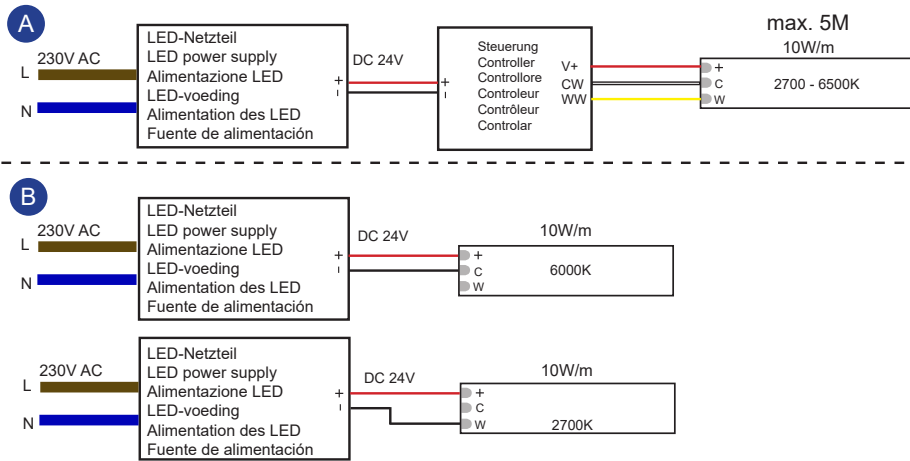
A

230V AC
L
N

LED-Netzteil
LED power supply
Alimentazione LED
LED-voeding
Alimentation des LED
Fuente de alimentación

DC 24V
+
-

+
-
Steuerung
Controller
Controllore
Controleur
Contrôleur
Controlar

V+
CW
WW

max. 5M
10W/m
+
C
W
2700 - 6500K

B

230V AC
L
N

LED-Netzteil
LED power supply
Alimentazione LED
LED-voeding
Alimentation des LED
Fuente de alimentación

DC 24V
+
-

10W/m
+
C
W
6000K

230V AC
L
N

LED-Netzteil
LED power supply
Alimentazione LED
LED-voeding
Alimentation des LED
Fuente de alimentación

DC 24V
+
-

10W/m
+
C
W
2700K